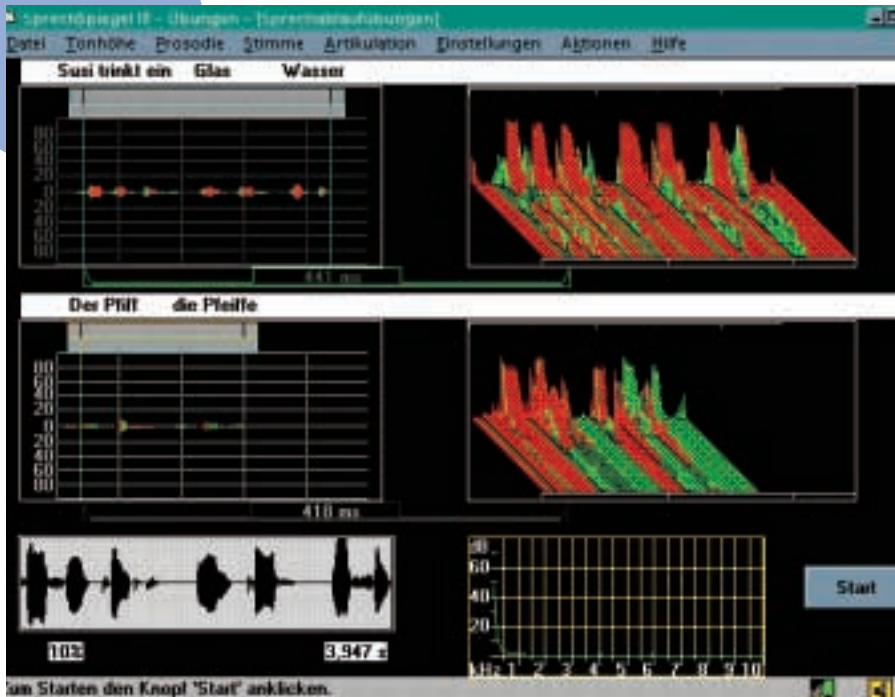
Sprechspiegel III - Übungen - [Sprechablaufübungen]

Datei Tonhöhe Prosodie Stimme Artikulation Einstellungen Aktionen Hilfe

Susi trinkt ein Glas Wasser

80
60
40
20
0
20
40
60
80

441 ms

Der Pfiff die Pfeiffe

80
60
40
20
0
20
40
60
80

418 ms

10%

3,947 s

dB
60
40
20

kHz 1 2 3 4 5 6 7 8 9 10

Start

um Starten den Knopf "Start" anklicken.